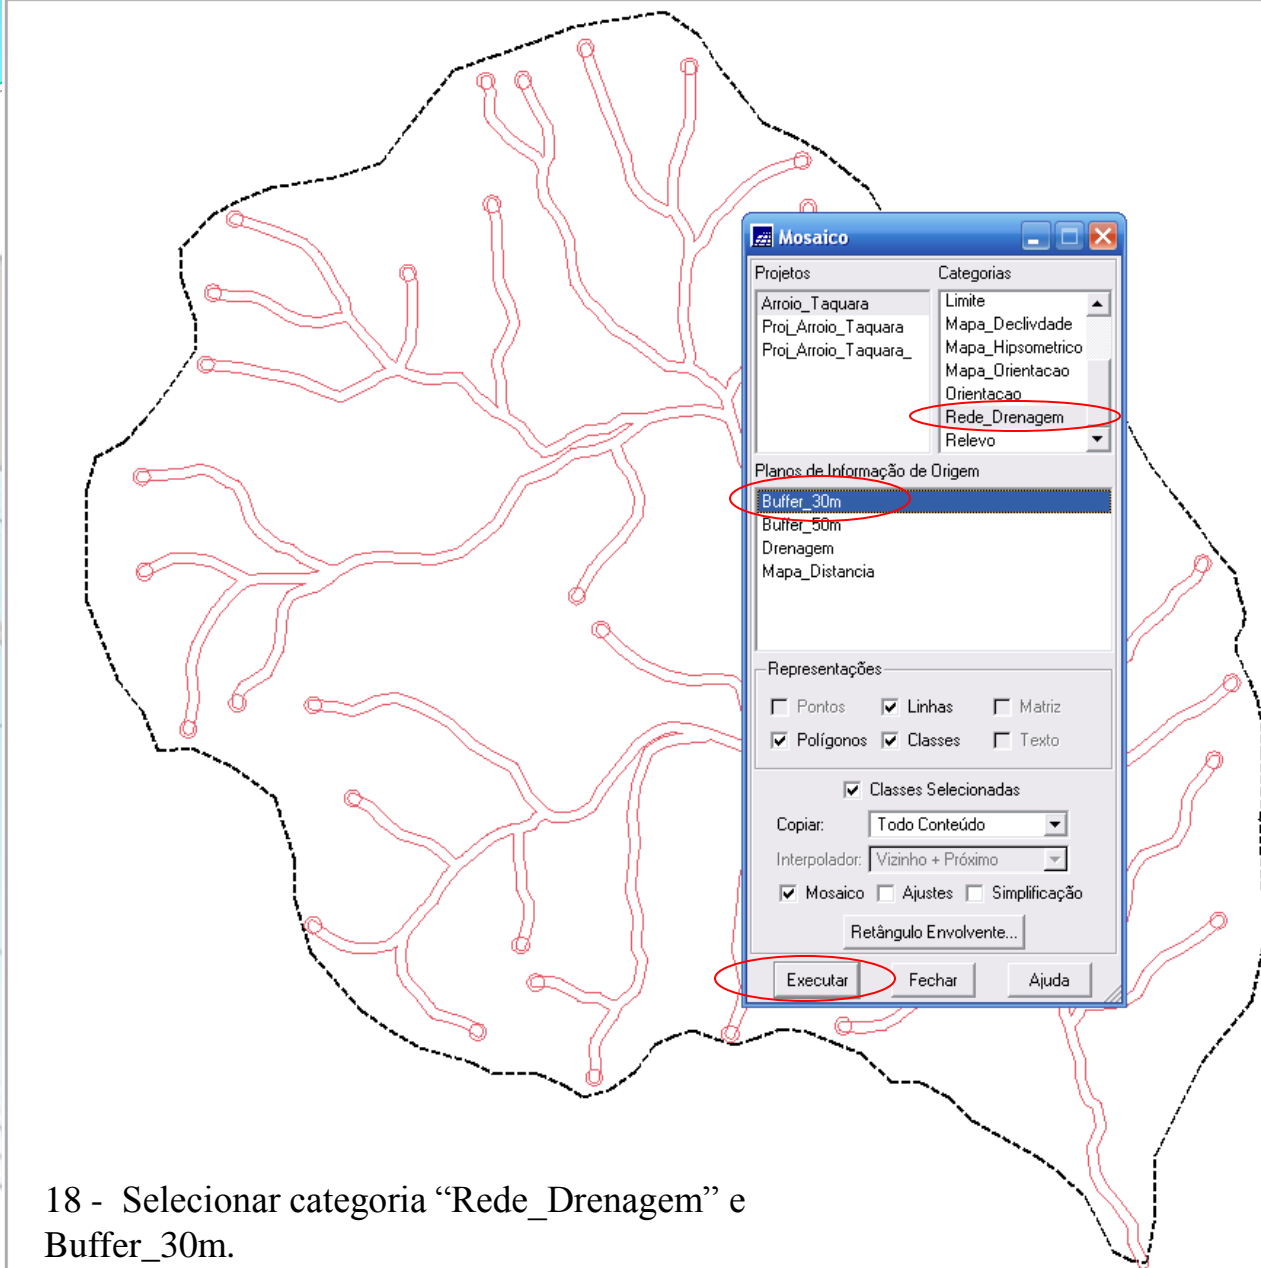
Mosaico

Projetos
Arroio_Taquara
Proj_Arroio_Taquara
Proj_Arroio_Taquara_

Categorias
Limite
Mapa_Declivdade
Mapa_Hipsometrico
Mapa_Orientacao
Orientacao
Rede_Drenagem
Relevo

Planos de Informação de Origem
Buffer_30m
Buffer_50m
Drenagem
Mapa_Distancia

Representações
Pontos
Linhas
Matriz
Polígonos
Classes
Texto

Classes Selecionadas

Copiar: Todo Conteúdo
Interpolador: Vizinho + Próximo

Mosaico
Ajustes
Simplificação

Retângulo Envolvente...

Executar
Fechar
Ajuda

18 - Selecionar categoria “Rede_Drenagem” e Buffer_30m.